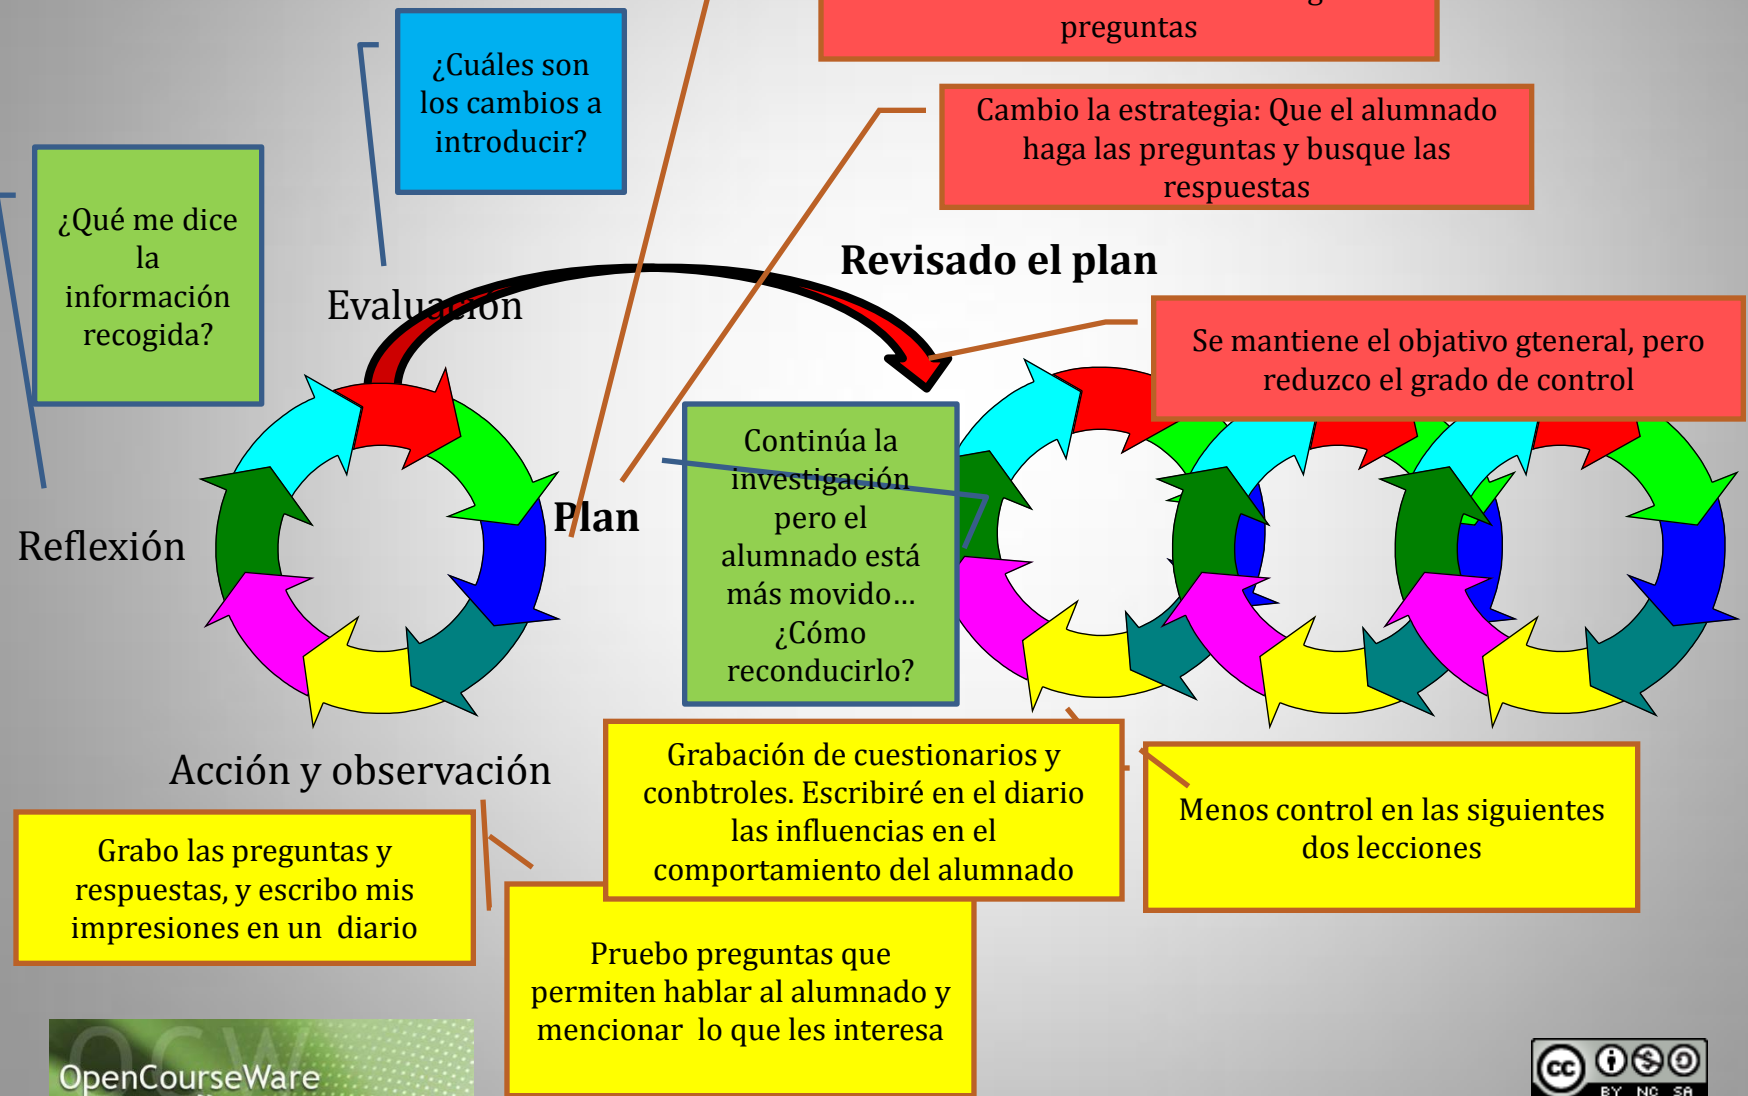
preguntas

¿Cuáles son los cambios a introducir?

Cambio la estrategia: Que el alumnado haga las preguntas y busque las respuestas

¿Qué me dice la información recogida?

Revisado el plan

Evaluación

Se mantiene el objativo gteneral, pero reduzco el grado de control

Continúa la investigación pero el alumnado está más movido… ¿Cómo reconducirlo?

Plan

Reflexión

Acción y observación

Grabación de cuestionarios y conbtroles. Escribiré en el diario las influencias en el comportamiento del alumnado

Menos control en las siguientes dos lecciones

Grabo las preguntas y respuestas, y escribo mis impresiones en un diario

Pruebo preguntas que permiten hablar al alumnado y mencionar lo que les interesa

OCW
OpenCourseWare

cc BY NC SA